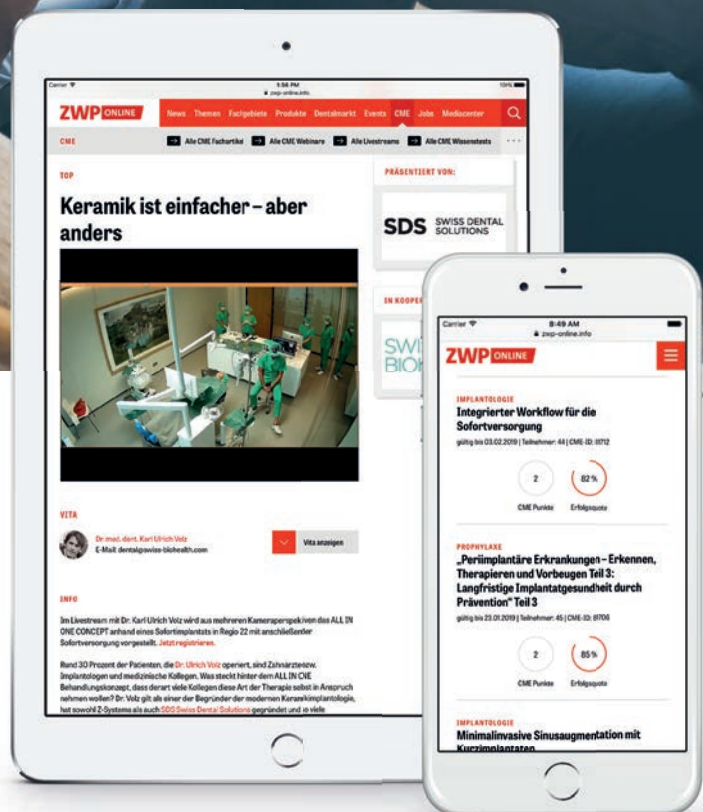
Carrier
1:56 PM
zwp-online.info
100%

ZWP ONLINE
News Themen Fachgebiete Produkte Dentalmarkt Events CME Jobs Mediacenter

CME
Alle CME Fachartikel Alle CME Webinare Alle Livestreams Alle CME Wissenstests

TOP

Keramik ist einfacher – aber anders

PRÄSENTIERT VON:

SDS SWISS DENTAL SOLUTIONS

EN KOOPER

SWI BIOH

VITA

Dr. med. dent. Karl Ulrich Volz
E-Mail: dental@swiss-biohealth.com

Vita anzeigen

INFO

Im Livestream mit Dr. Karl Ulrich Volz wird aus mehreren Kameraperspektiven das ALL IN ONE CONCEPT anhand eines Sofortimplantats in Regio 22 mit anschließender Sofortversorgung vorgestellt. Jetzt registrieren.

Rund 30 Prozent der Patienten, die Dr. Ulrich Volz operiert, sind Zahnärzte bzw. Implantologen und medizinische Kollegen. Was steckt hinter dem ALL IN ONE Behandlungskonzept, dass derart viele Kollegen diese Art der Therapie selbst in Anspruch nehmen wollen? Dr. Volz gilt als einer der Begründer der modernen Keramikimplantologie, hat sowohl Z-Systems als auch SDS Swiss Dental Solutions gegründet und ist viele

Carrier
8:49 AM
zwp-online.info

ZWP ONLINE

IMPLANTOLOGIE
Integrierter Workflow für die Sofortversorgung
gültig bis 03.02.2019 | Teilnehmer: 44 | CME-ID: 81712

2
CME Punkte
82 %
Erfolgsquote

PROPHYLAXE
„Periimplantäre Erkrankungen – Erkennen, Therapieren und Vorbeugen Teil 3: Langfristige Implantatgesundheit durch Prävention" Teil 3
gültig bis 23.01.2019 | Teilnehmer: 45 | CME-ID: 81706

2
CME Punkte
85 %
Erfolgsquote

IMPLANTOLOGIE
Minimalinvasive Sinusaugmentation mit Kurzimplantaten